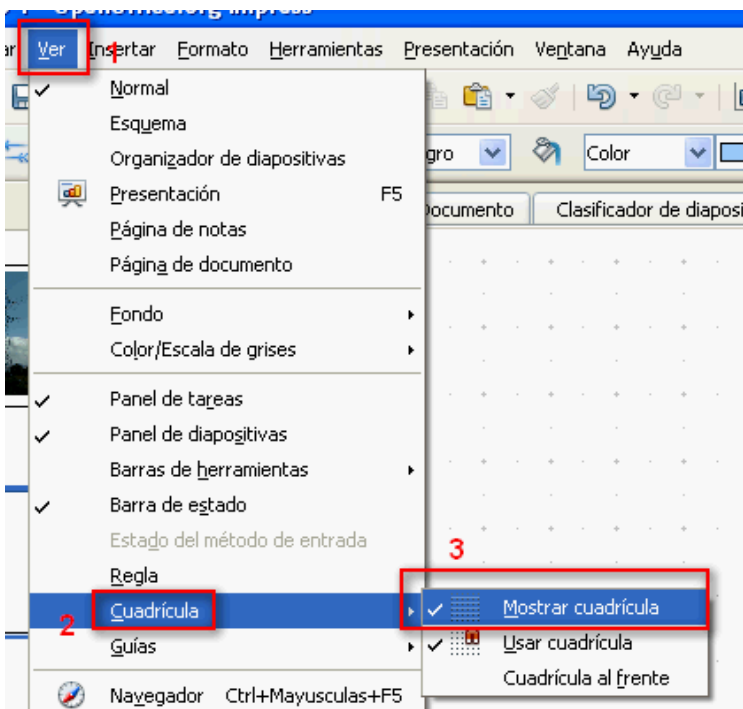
ar Ver 1 Insertar Formato Herramientas Presentación Ventana Ayuda

gro
Color
Documento
Clasificador de diaposi

Normal
Esquema
Organizador de diapositivas
Presentación F5
Página de notas
Página de documento
Fondo
Color/Escala de grises
Panel de tareas
Panel de diapositivas
Barras de herramientas
Barra de estado
Estado del método de entrada
Regla
2 Cuadrícula
Guías
Navegador Ctrl+Mayusculas+F5

3
Mostrar cuadrícula
Usar cuadrícula
Cuadrícula al frente